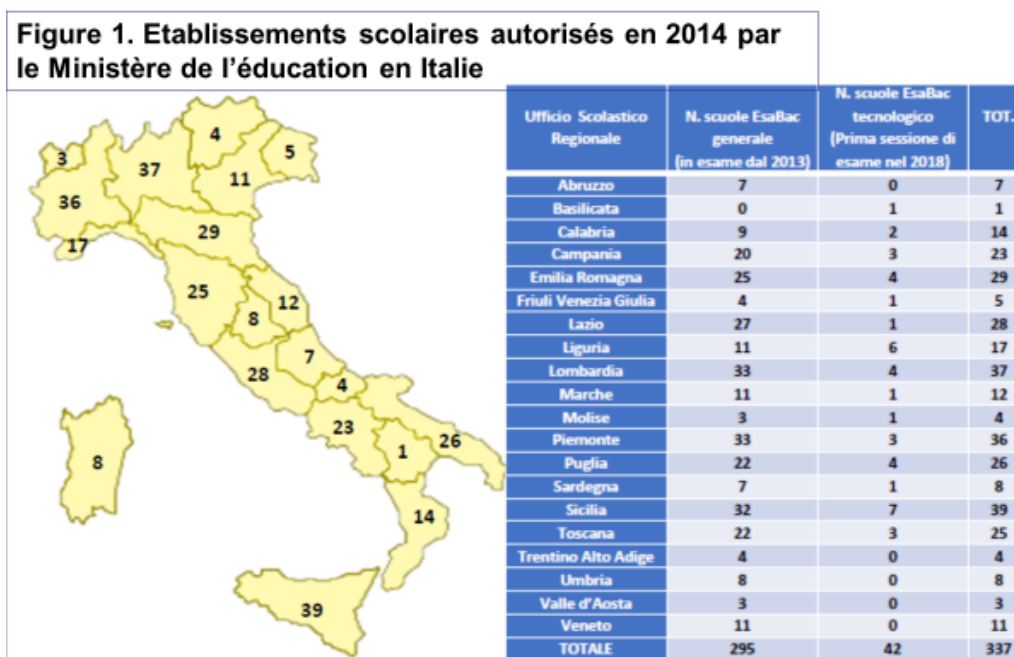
Figure 1. Etablissements scolaires autorisés en 2014 par le Ministère de l'éducation en Italie

3
4
37
5
11
36
29
17
25
12
8
7
28
4
23
26
1
8
14
39

| Ufficio Scolastico Regionale | N. scuole EsaBac generale (in esame dal 2013) | N. scuole EsaBac tecnologico (Prima sessione di esame nel 2018) | TOT. |
|---|---|---|---|
| Abruzzo | 7 | 0 | 7 |
| Basilicata | 0 | 1 | 1 |
| Calabria | 9 | 2 | 14 |
| Campania | 20 | 3 | 23 |
| Emilia Romagna | 25 | 4 | 29 |
| Friuli Venezia Giulia | 4 | 1 | 5 |
| Lazio | 27 | 1 | 28 |
| Liguria | 11 | 6 | 17 |
| Lombardia | 33 | 4 | 37 |
| Marche | 11 | 1 | 12 |
| Molise | 3 | 1 | 4 |
| Piemonte | 33 | 3 | 36 |
| Puglia | 22 | 4 | 26 |
| Sardegna | 7 | 1 | 8 |
| Sicilia | 32 | 7 | 39 |
| Toscana | 22 | 3 | 25 |
| Trentino Alto Adige | 4 | 0 | 4 |
| Umbria | 8 | 0 | 8 |
| Valle d'Aosta | 3 | 0 | 3 |
| Veneto | 11 | 0 | 11 |
| TOTALE | 295 | 42 | 337 |